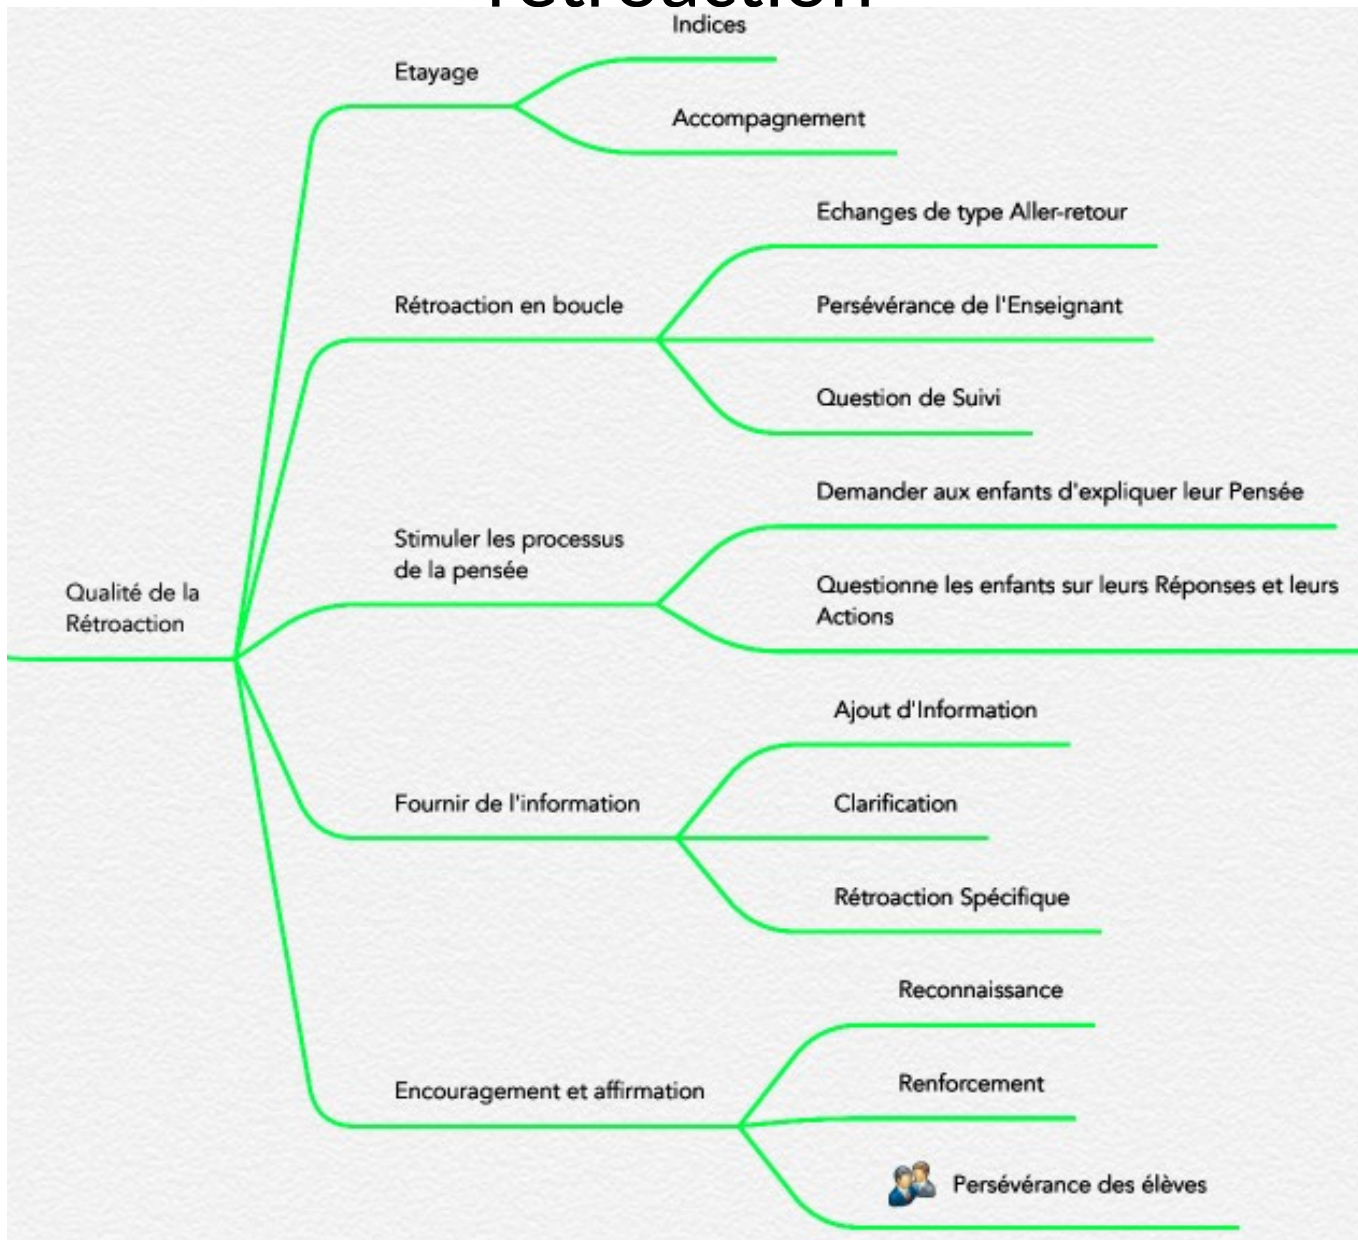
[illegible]

Indices

Etayage

Accompagnement

Echanges de type Aller-retour

Rétroaction en boucle

Persévérance de l'Enseignant

Question de Suivi

Demander aux enfants d'expliquer leur Pensée

Stimuler les processus de la pensée

Qualité de la Rétroaction

Questionne les enfants sur leurs Réponses et leurs Actions

Ajout d'Information

Fournir de l'information

Clarification

Rétroaction Spécifique

Reconnaissance

Renforcement

Encouragement et affirmation

Persévérance des élèves